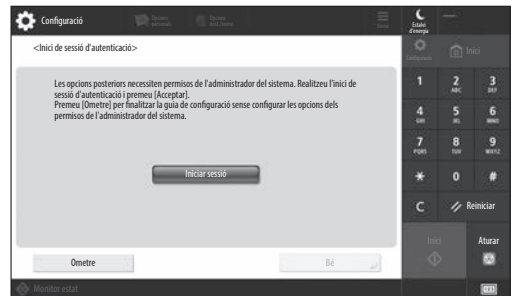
Configuració

Estalvi d'energia

<Inici de sessió d'autenticació>

Les opcions posteriors necessiten permisos de l'administrador del sistema. Realitzeu l'inici de sessió d'autenticació i premeu [Acceptar].
Premeu [Ometre] per finalitzar la guia de configuració sense configurar les opcions dels permisos de l'administrador del sistema.

Iniciar sessió

Ometre

Bé

Inici

1
2 ABC
3 DEF
4 GHI
5 JKL
6 MNO
7 PQRS
8 TUV
9 WXYZ
*
0
#
C
Reiniciar
Inici
Aturar

Monitor estat